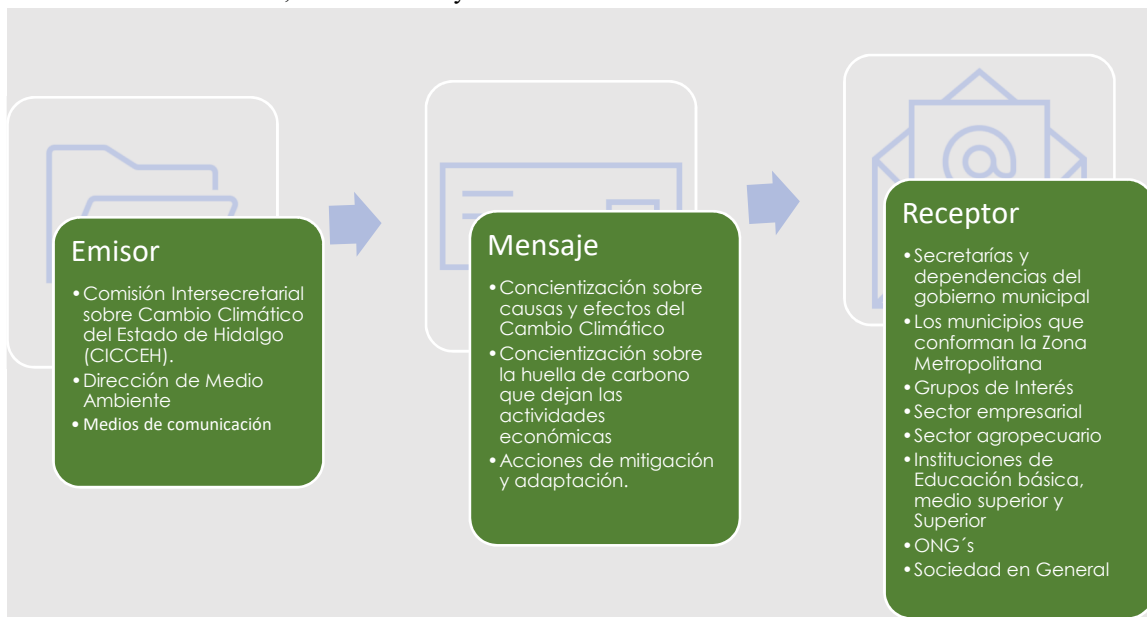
Emisor

• Comisión Intersecretarial sobre Cambio Climático del Estado de Hidalgo (CICCEH).
• Dirección de Medio Ambiente
• Medios de comunicación

Mensaje

• Concientización sobre causas y efectos del Cambio Climático
• Concientización sobre la huella de carbono que dejan las actividades económicas
• Acciones de mitigación y adaptación.

Receptor

• Secretarías y dependencias del gobierno municipal
• Los municipios que conforman la Zona Metropolitana
• Grupos de Interés
• Sector empresarial
• Sector agropecuario
• Instituciones de Educación básica, medio superior y Superior
• ONG´s
• Sociedad en General